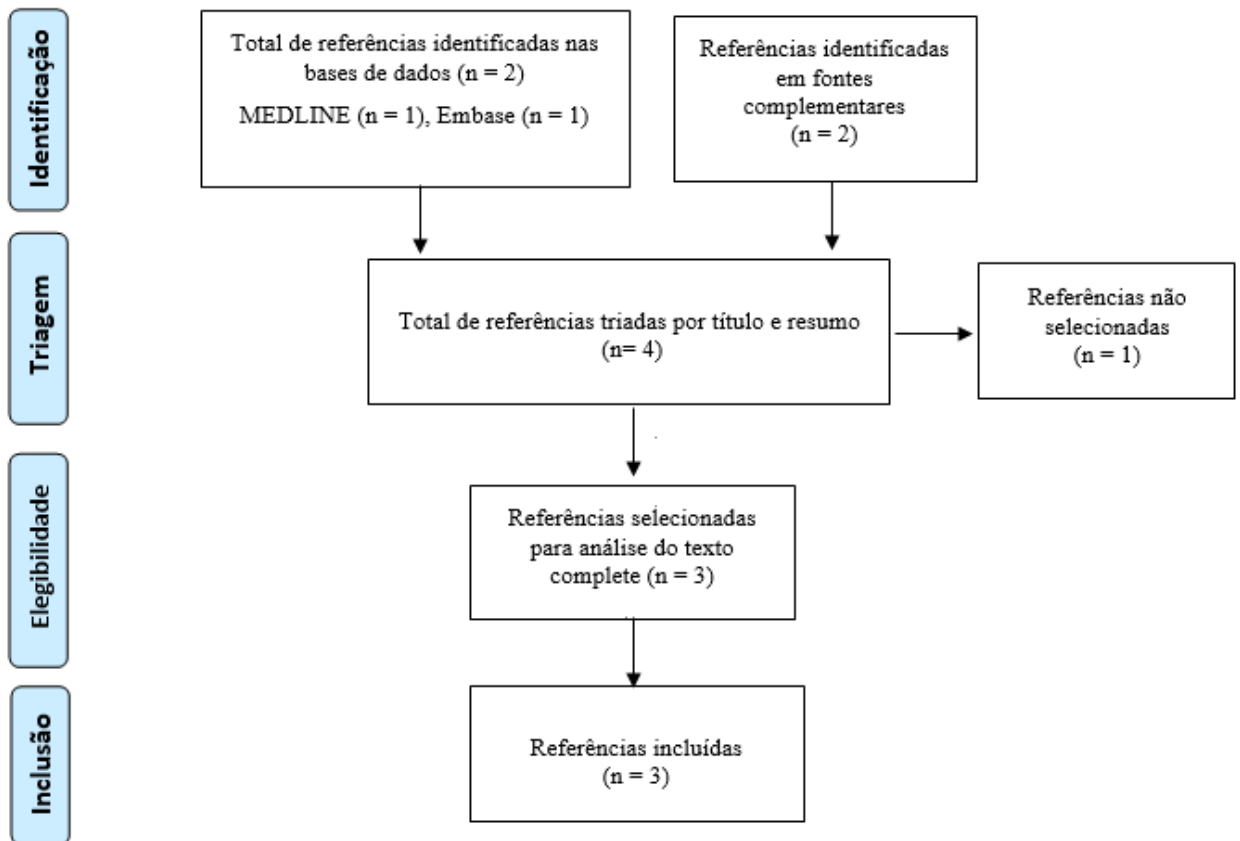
Identificação

Total de referências identificadas nas bases de dados (n = 2)

MEDLINE (n = 1), Embase (n = 1)

Referências identificadas em fontes complementares (n = 2)

Triagem

Total de referências triadas por título e resumo (n= 4)

Referências não selecionadas (n = 1)

Elegibilidade

Referências selecionadas para análise do texto complete (n = 3)

Inclusão

Referências incluídas (n = 3)